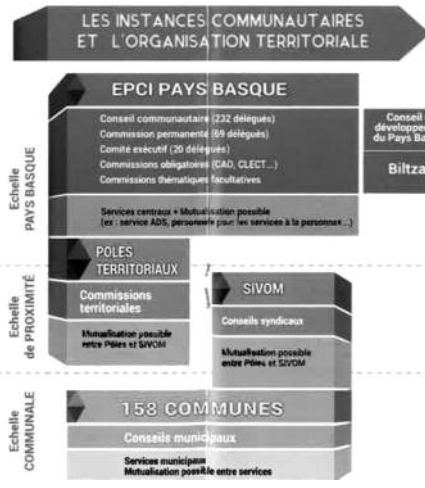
LES INSTANCES COMMUNAUTAIRES ET L'ORGANISATION TERRITORIALE

EPCI PAYS BASQUE

Conseil communautaire (232 délégués)
Commission permanente (69 délégués)
Comité exécutif (20 délégués)
Commissions obligatoires (CAO, CLECT...)
Commissions thématiques facultatives

Conseil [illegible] développe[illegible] du Pays Ba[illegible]

Biltza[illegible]

Services centraux + Mutualisation possible (ex : service ADS, personnels pour les services à la personne...)

Echelle PAYS BASQUE

POLES TERRITORIAUX

Commissions territoriales

Mutualisation possible entre Pôles et SIVOM

SIVOM

Conseils syndicaux

Mutualisation possible entre Pôles et SIVOM

Echelle de PROXIMITÉ

158 COMMUNES

Conseils municipaux

Services municipaux
Mutualisation possible entre services

Echelle COMMUNALE